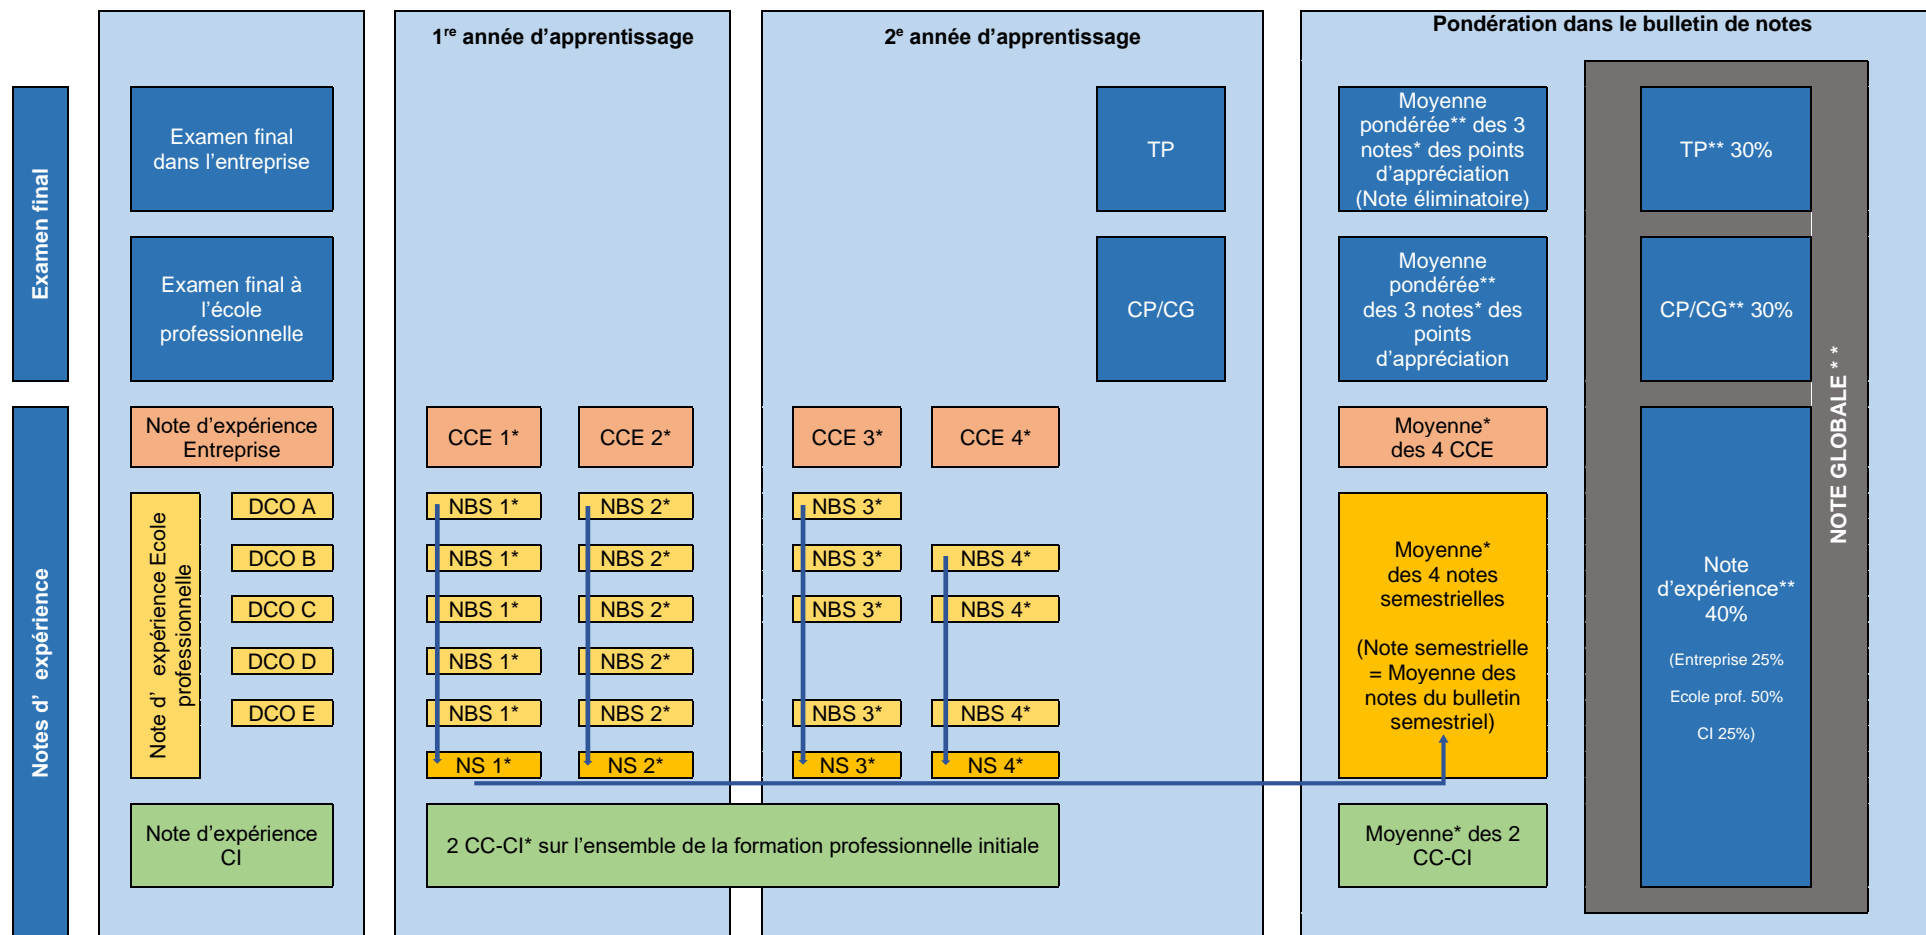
1$^{re}$ année d'apprentissage

2$^{e}$ année d'apprentissage

Pondération dans le bulletin de notes

Examen final

Examen final dans l'entreprise

Examen final à l'école professionnelle

TP

CP/CG

Moyenne pondérée** des 3 notes* des points d'appréciation (Note éliminatoire)

Moyenne pondérée** des 3 notes* des points d'appréciation

TP** 30%

CP/CG** 30%

NOTE GLOBALE **

Notes d' expérience

Note d'expérience Entreprise

CCE 1*

CCE 2*

CCE 3*

CCE 4*

Moyenne* des 4 CCE

Note d' expérience Ecole professionnelle

DCO A

DCO B

DCO C

DCO D

DCO E

NBS 1*

NBS 1*

NBS 1*

NBS 1*

NBS 1*

NS 1*

NBS 2*

NBS 2*

NBS 2*

NBS 2*

NBS 2*

NS 2*

NBS 3*

NBS 3*

NBS 3*

NBS 3*

NS 3*

NBS 4*

NBS 4*

NBS 4*

NS 4*

Moyenne* des 4 notes semestrielles

(Note semestrielle = Moyenne des notes du bulletin semestriel)

Note d'expérience** 40%

(Entreprise 25%

Ecole prof. 50%

CI 25%)

Note d'expérience CI

2 CC-CI* sur l'ensemble de la formation professionnelle initiale

Moyenne* des 2 CC-CI